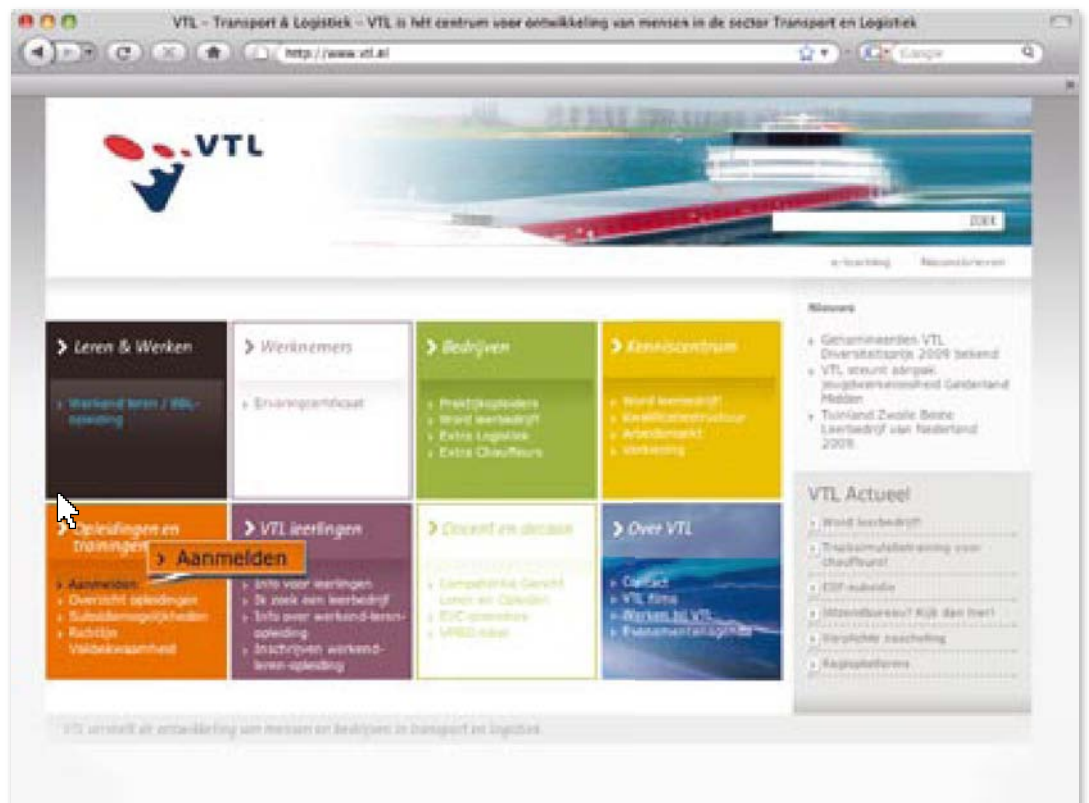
VTL - Transport & Logistiek - VTL is het centrum voor ontwikkeling van mensen in de sector Transport en Logistiek

http://www.vtl.nl

Google

VTL

ZOEK

e-learning Nieuwsbrieven

> Leren & Werken
> Werkend leren / BBL-opleiding

> Werknemers
> Ervaringscertificaat

> Bedrijven
> Praktijkopleiders
> Word leerbedrijf
> Extra Logistiek
> Extra Chauffeurs

> Kenniscentrum
> Word leerbedrijf
> Kwalificatiestructuur
> Arbeidsmarkt
> Verkeerling

Nieuws
> Genomineerden VTL Diversiteitsprijs 2009 bekend
> VTL steunt aanpak jeugdwerkeloosheid Gelderland Midden
> Tuinland Zwolle Beste Leerbedrijf van Nederland 2009

> Opleidingen en trainingen
> Aanmelden
> Aanmelden
> Overzicht opleidingen
> Subsidiemogelijkheden
> Rechtje Vakdeskundigheid

> VTL leerlingen
> Info voor leerlingen
> Ik zoek een leerbedrijf
> Info over werkend-leren-opleiding
> Inschrijven werkend-leren-opleiding

> Docent en decaan
> Competentie Gericht Leren en Opleiden
> EVC-procedure
> VMBO-label

> Over VTL
> Contact
> VTL films
> Werken bij VTL
> Evenementenagenda

VTL Actueel
> Word leerbedrijf
> Trajectvervolgtraining voor chauffeurs!
> ESF-subsidie
> Uitzendbureau? Kijk dan hier!
> Verplichte nascholing
> Regioplatforms

VTL verrekt de ontwikkeling van mensen en bedrijven in transport en logistiek